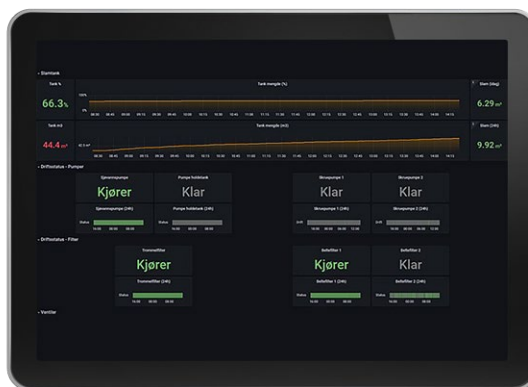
Slamtank

Tank %

66.3%

Tank mengde (%)

Slam (dag)

6.29 m³

Tank m3

44.4 m³

Tank mengde (m3)

Slam (24t)

9.92 m³

Driftsstatus - Pumper

Sjøvannspumpe

Kjører

Pumpe holdetank

Klar

Skruepumpe 1

Klar

Skruepumpe 2

Klar

Sjøvannspumpe (24t)

Pumpe holdetank (24t)

Skruepumpe 1 (24t)

Skruepumpe 2 (24t)

Status

Driftsstatus - Filter

Trommelfilter

Kjører

Trommelfilter (24t)

Status

Beltefilter 1

Kjører

Beltefilter 2

Klar

Beltefilter 1 (24t)

Beltefilter 2 (24t)

Ventiler